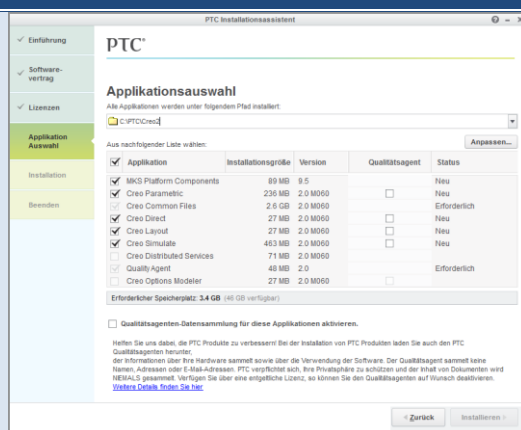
PTC Installationsassistent

Einführung

Software-vertrag

Lizenzen

Applikation Auswahl

Installation

Beenden

PTC®

Applikationsauswahl

Alle Applikationen werden unter folgendem Pfad installiert:

C:\PTC\Creo2

Aus nachfolgender Liste wählen:

Anpassen...

| | Applikation | Installationsgröße | Version | Qualitätsagent | Status |
|---|---|---|---|---|---|
| ✓ | MKS Platform Components | 89 MB | 9.5 | | Neu |
| ✓ | Creo Parametric | 236 MB | 2.0 M060 | | Neu |
| ✓ | Creo Common Files | 2.6 GB | 2.0 M060 | | Erforderlich |
| ✓ | Creo Direct | 27 MB | 2.0 M060 | | Neu |
| ✓ | Creo Layout | 27 MB | 2.0 M060 | | Neu |
| ✓ | Creo Simulate | 463 MB | 2.0 M060 | | Neu |
| | Creo Distributed Services | 71 MB | 2.0 M060 | | |
| ✓ | Quality Agent | 48 MB | 2.0 | | Erforderlich |
| | Creo Options Modeler | 27 MB | 2.0 M060 | | |

Erforderlicher Speicherplatz: 3.4 GB (48 GB verfügbar)

Qualitätsagenten-Datensammlung für diese Applikationen aktivieren.

Helfen Sie uns dabei, die PTC Produkte zu verbessern! Bei der Installation von PTC Produkten laden Sie auch den PTC Qualitätsagenten herunter, der Informationen über Ihre Hardware sammelt sowie über die Verwendung der Software. Der Qualitätsagent sammelt keine Namen, Adressen oder E-Mail-Adressen. PTC verpflichtet sich, Ihre Privatsphäre zu schützen und der Inhalt von Dokumenten wird NIEMALS gesammelt. Verfügen Sie über eine entgeltliche Lizenz, so können Sie den Qualitätsagenten auf Wunsch deaktivieren. Weitere Details finden Sie hier

< Zurück

Installieren >